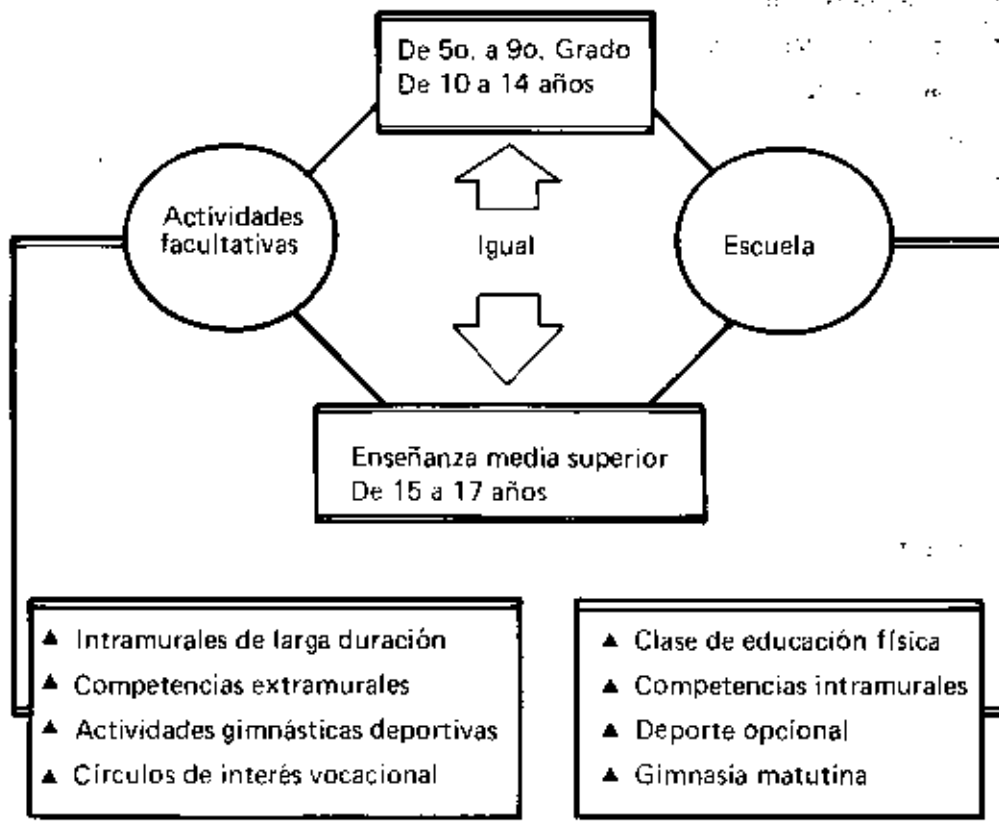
De 5o. a 9o. Grado
De 10 a 14 años

Actividades facultativas

Igual

Escuela

Enseñanza media superior
De 15 a 17 años

▲ Intramurales de larga duración
▲ Competencias extramurales
▲ Actividades gimnásticas deportivas
▲ Círculos de interés vocacional

▲ Clase de educación física
▲ Competencias intramurales
▲ Deporte opcional
▲ Gimnasia matutina